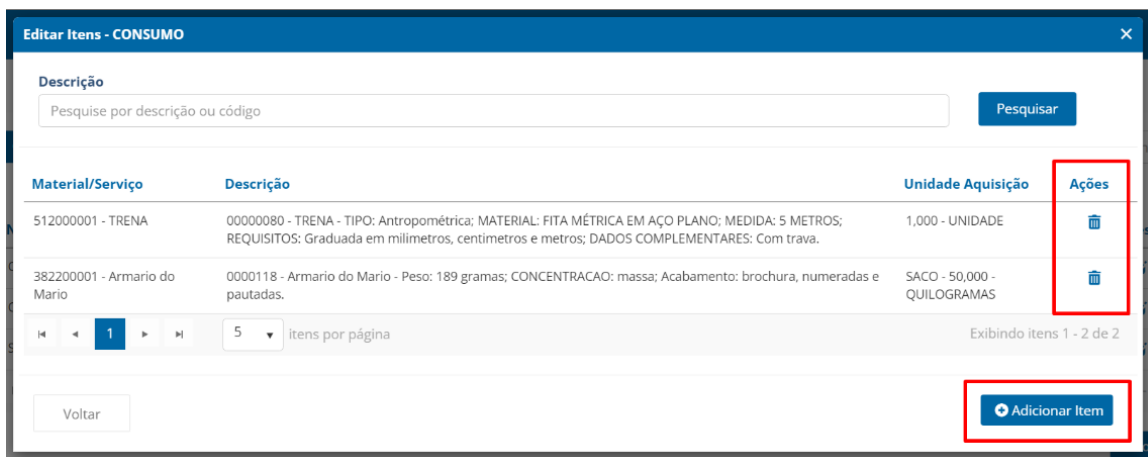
Editar Itens - CONSUMO

×

Descrição

Pesquise por descrição ou código

Pesquisar

| Material/Serviço | Descrição | Unidade Aquisição | Ações |
|---|---|---|---|
| 512000001 - TRENA | 00000080 - TRENA - TIPO: Antropométrica; MATERIAL: FITA MÉTRICA EM AÇO PLANO; MEDIDA: 5 METROS; REQUISITOS: Graduada em milimetros, centimetros e metros; DADOS COMPLEMENTARES: Com trava. | 1,000 - UNIDADE | |
| 382200001 - Armario do Mario | 0000118 - Armario do Mario - Peso: 189 gramas; CONCENTRACAO: massa; Acabamento: brochura, numeradas e pautadas. | SACO - 50,000 - QUILOGRAMAS | |

1

5 itens por página

Exibindo itens 1 - 2 de 2

Voltar

Adicionar Item